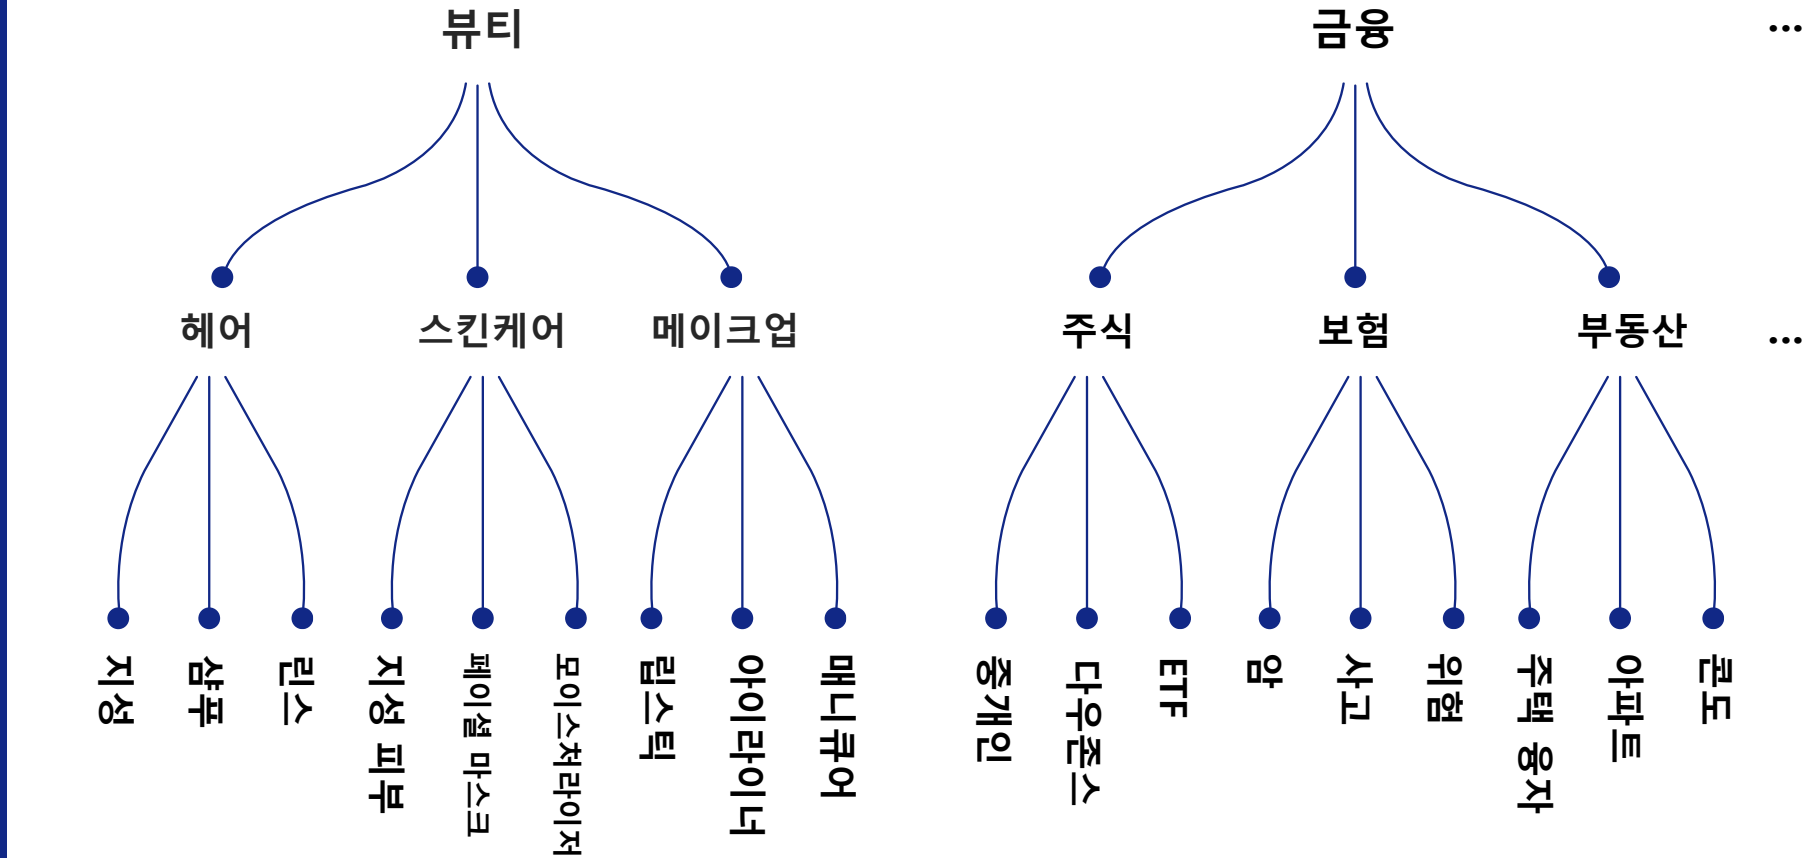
뷰티

금융

...

헤어

스킨케어

메이크업

주식

보험

부동산

...

지성

샴푸

린스

지성 피부

페이셜 마스크

모이스처라이저

립스틱

아이라이너

매니큐어

중개인

다우존스

ETF

암

사고

위험

주택 융자

아파트

콘도